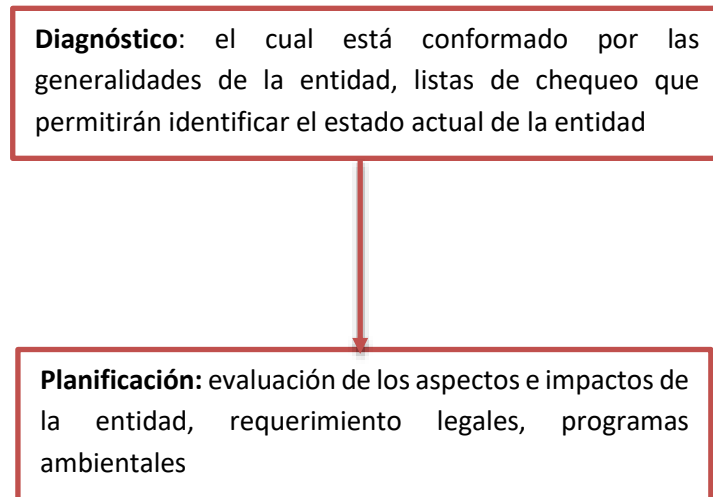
**Diagnóstico**: el cual está conformado por las generalidades de la entidad, listas de chequeo que permitirán identificar el estado actual de la entidad

**Planificación:** evaluación de los aspectos e impactos de la entidad, requerimiento legales, programas ambientales